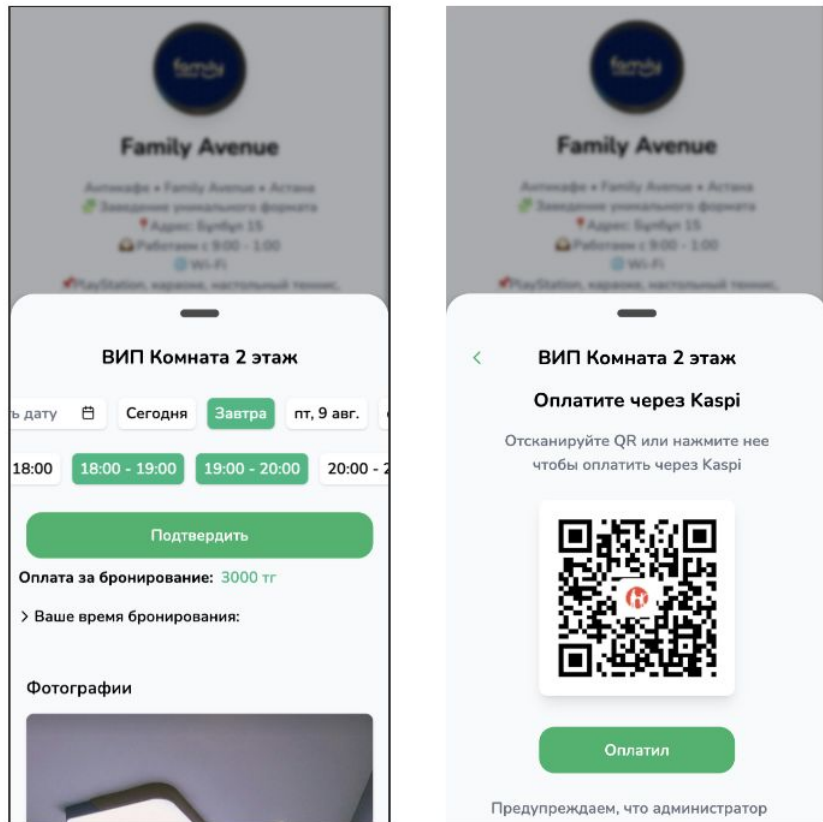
family

Family Avenue

Антикафе • Family Avenue • Астана
Заведение уникального формата
Адрес: Бульбул 15
Работаем с 9:00 - 1:00
Wi-Fi
PlayStation, караоке, настольный теннис,

ВИП Комната 2 этаж

ь дату

Сегодня

Завтра

пт, 9 авг.

18:00

18:00 - 19:00

19:00 - 20:00

20:00 - 2

Подтвердить

Оплата за бронирование: 3000 тг

> Ваше время бронирования:

Фотографии

family

Family Avenue

Антикафе • Family Avenue • Астана
Заведение уникального формата
Адрес: Бульбул 15
Работаем с 9:00 - 1:00
Wi-Fi
PlayStation, караоке, настольный теннис,

<

ВИП Комната 2 этаж

Оплатите через Kaspi

Отсканируйте QR или нажмите нее чтобы оплатить через Kaspi

Оплатил

Предупреждаем, что администратор